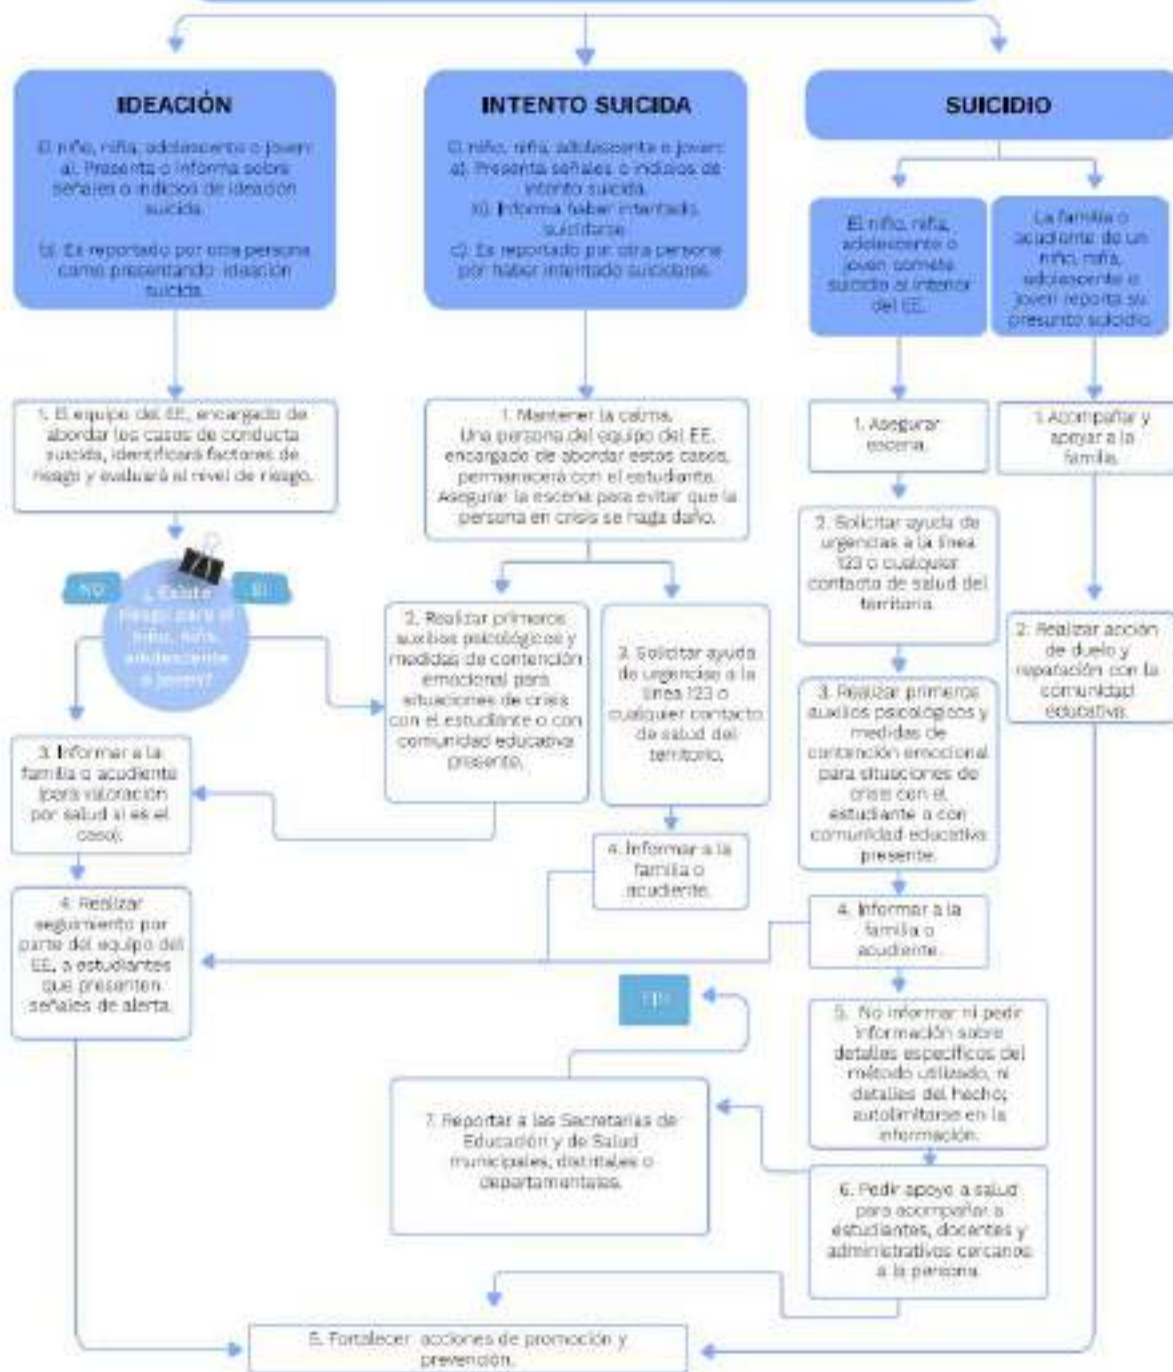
IDEACIÓN

El niño, niña, adolescente o joven:
a). Presenta o informa sobre señales o indicios de ideación suicida.

b). Es reportado por otra persona como presentando ideación suicida.

INTENTO SUICIDA

El niño, niña, adolescente o joven:
a). Presenta señales o indicios de intento suicida.
b). Informa haber intentado suicidarse.
c). Es reportado por otra persona por haber intentado suicidarse.

SUICIDIO

El niño, niña, adolescente o joven comete suicidio al interior del EE.

La familia o acudiente de un niño, niña, adolescente o joven reporta su presunto suicidio.

1. El equipo del EE, encargado de abordar los casos de conducta suicida, identificará factores de riesgo y evaluará el nivel de riesgo.

NO

SI

¿Existe riesgo para el niño, niña, adolescente o joven?

3. Informar a la familia o acudiente (para valoración por salud si es el caso).

4. Realizar seguimiento por parte del equipo del EE, a estudiantes que presenten señales de alerta.

1. Mantener la calma.
Una persona del equipo del EE, encargado de abordar estos casos, permanecerá con el estudiante. Asegurar la escena para evitar que la persona en crisis se haga daño.

2. Realizar primeros auxilios psicológicos y medidas de contención emocional para situaciones de crisis con el estudiante o con comunidad educativa presente.

3. Solicitar ayuda de urgencias a la línea 123 o cualquier contacto de salud del territorio.

4. Informar a la familia o acudiente.

1. Asegurar escena.

2. Solicitar ayuda de urgencias a la línea 123 o cualquier contacto de salud del territorio.

3. Realizar primeros auxilios psicológicos y medidas de contención emocional para situaciones de crisis con el estudiante o con comunidad educativa presente.

4. Informar a la familia o acudiente.

5. No informar ni pedir información sobre detalles específicos del método utilizado, ni detalles del hecho; autolimitarse en la información.

6. Pedir apoyo a salud para acompañar a estudiantes, docentes y administrativos cercanos a la persona.

1. Acompañar y apoyar a la familia.

2. Realizar acción de duelo y reparación con la comunidad educativa.

FIN

7. Reportar a las Secretarías de Educación y de Salud municipales, distritales o departamentales.

8. Fortalecer acciones de promoción y prevención.